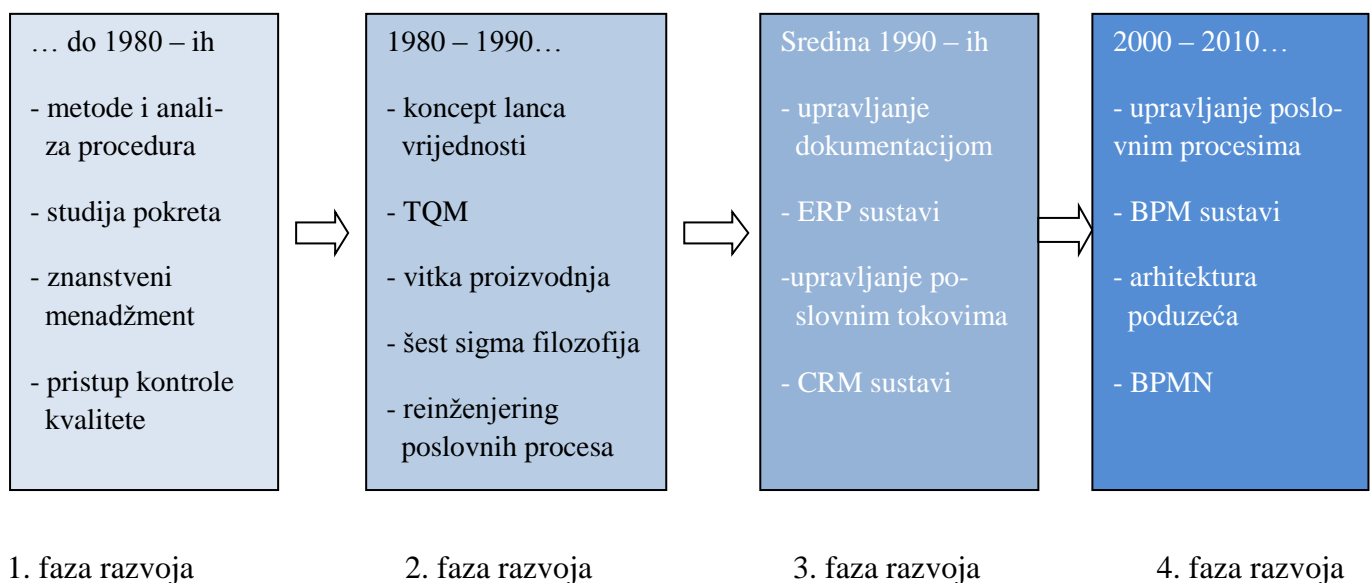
… do 1980 – ih

- metode i analiza procedura

- studija pokreta

- znanstveni menadžment

- pristup kontrole kvalitete

1980 – 1990…

- koncept lanca vrijednosti

- TQM

- vitka proizvodnja

- šest sigma filozofija

- reinženjering poslovnih procesa

Sredina 1990 – ih

- upravljanje dokumentacijom

- ERP sustavi

-upravljanje poslovnim tokovima

- CRM sustavi

2000 – 2010…

- upravljanje poslovnim procesima

- BPM sustavi

- arhitektura poduzeća

- BPMN

1. faza razvoja

2. faza razvoja

3. faza razvoja

4. faza razvoja